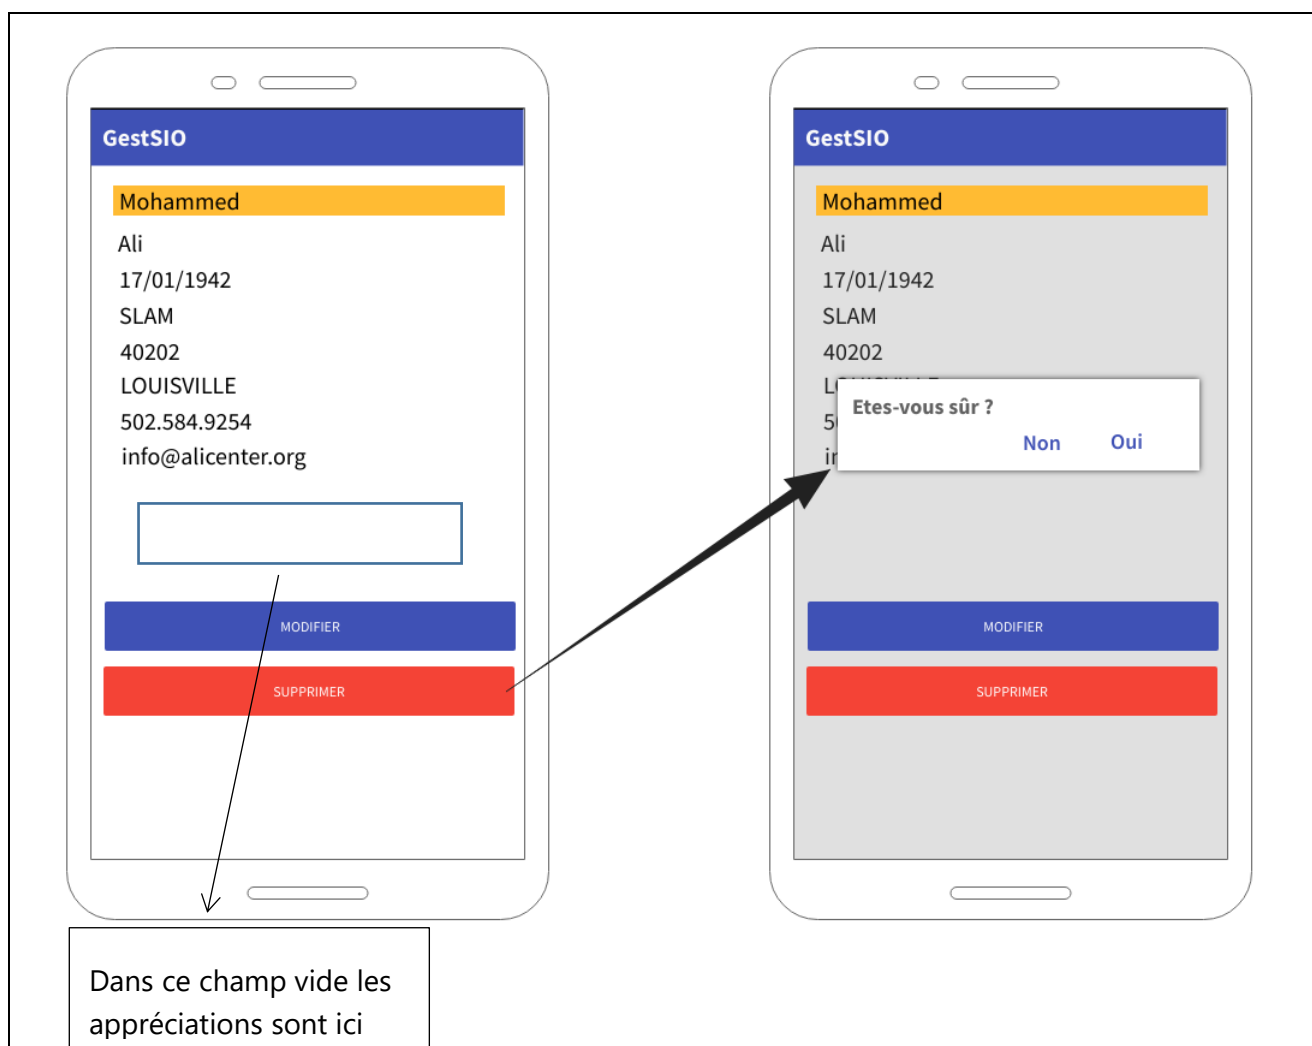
GestSIO

Mohammed

Ali

17/01/1942

SLAM

40202

LOUISVILLE

502.584.9254

info@alicenter.org

MODIFIER

SUPPRIMER

GestSIO

Mohammed

Ali

17/01/1942

SLAM

40202

L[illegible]

5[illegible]

i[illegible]

Etes-vous sûr ?

Non Oui

MODIFIER

SUPPRIMER

Dans ce champ vide les appréciations sont ici